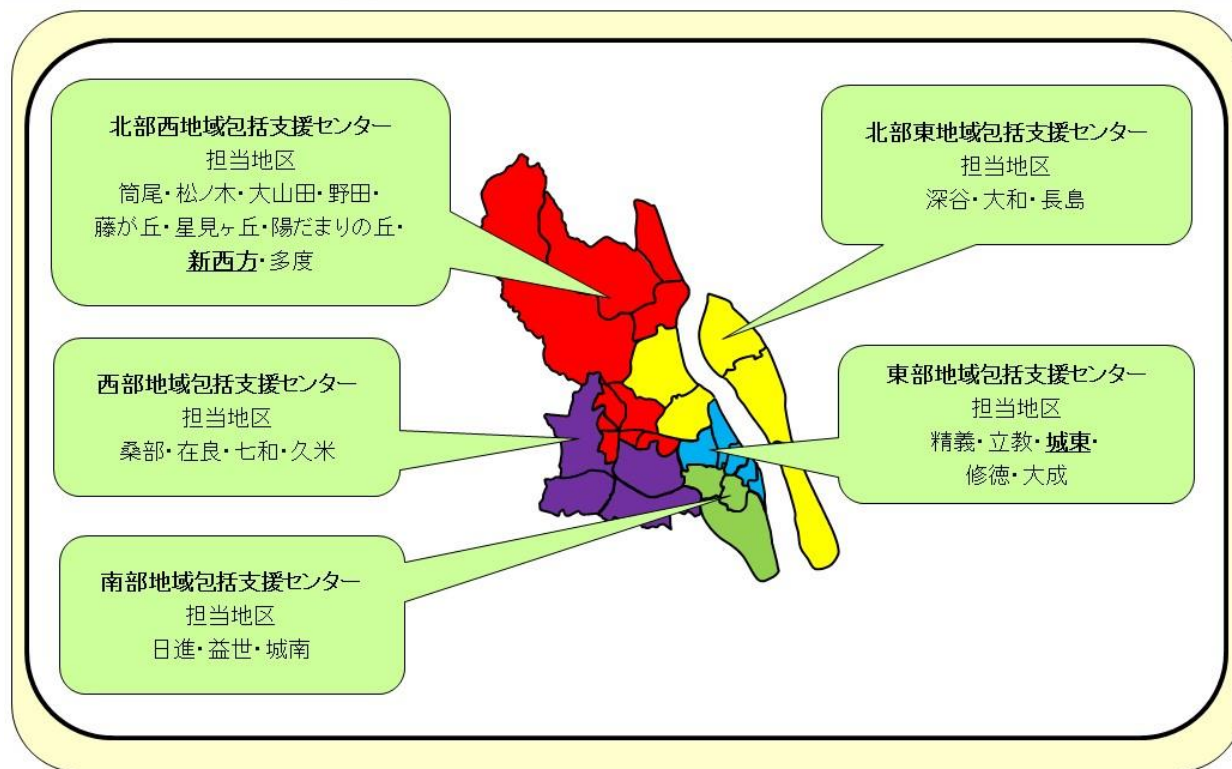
北部西地域包括支援センター
担当地区
筒尾・松ノ木・大山田・野田・藤が丘・星見ヶ丘・陽だまりの丘・新西方・多度

北部東地域包括支援センター
担当地区
深谷・大和・長島

西部地域包括支援センター
担当地区
桑部・在良・七和・久米

東部地域包括支援センター
担当地区
精義・立教・城東・修徳・大成

南部地域包括支援センター
担当地区
日進・益世・城南